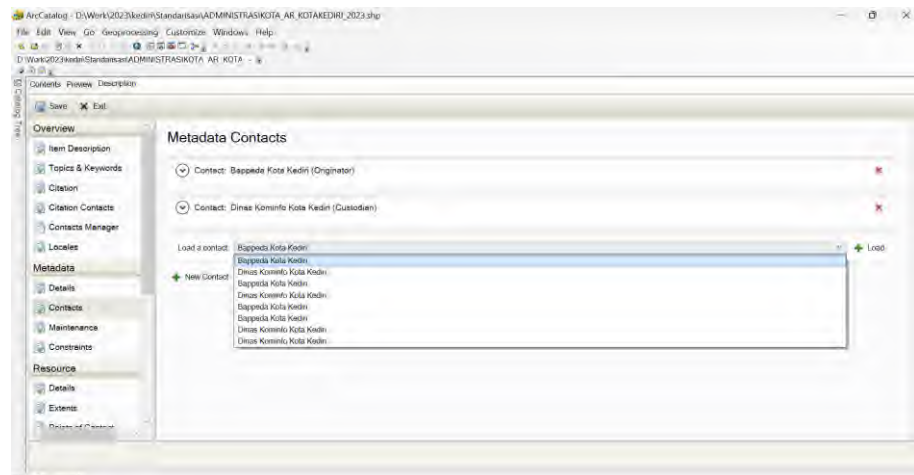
ArcCatalog - D:\Work\2023\kediri\Standarisasi\ADMINISTRASIKOTA_AR_KOTAKEDIRI_2023.shp

File Edit View Go Geoprocessing Customize Windows Help

D:\Work\2023\kediri\Standarisasi\ADMINISTRASIKOTA_AR_KOTA

Catalog Tree

Contents Preview Description

Save Exit

Overview

Item Description

Topics & Keywords

Citation

Citation Contacts

Contacts Manager

Locales

Metadata

Details

Contacts

Maintenance

Constraints

Resource

Details

Extents

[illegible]

Metadata Contacts

Contact: Bappeda Kota Kediri (Originator)

Contact: Dinas Kominfo Kota Kediri (Custodian)

Load a contact: Bappeda Kota Kediri

Load

New Contact

Bappeda Kota Kediri
Dinas Kominfo Kota Kediri
Bappeda Kota Kediri
Dinas Kominfo Kota Kediri
Bappeda Kota Kediri
Bappeda Kota Kediri
Dinas Kominfo Kota Kediri
Dinas Kominfo Kota Kediri